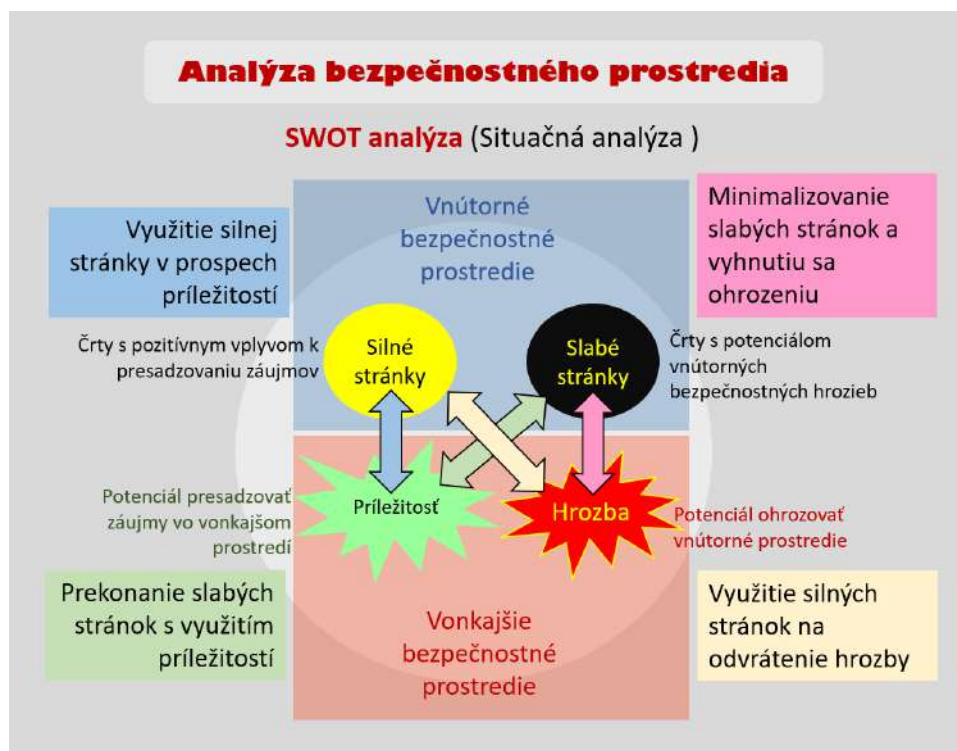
Analýza bezpečnostného prostredia

SWOT analýza (Situačná analýza )

Využitie silnej stránky v prospech príležitostí

Vnútorné bezpečnostné prostredie

Minimalizovanie slabých stránok a vyhnutiu sa ohrozeniu

Črty s pozitívnym vplyvom k presadzovaniu záujmov

Silné stránky

Slabé stránky

Črty s potenciálom vnútorných bezpečnostných hrozieb

Potenciál presadzovať záujmy vo vonkajšom prostredí

Príležitosť

Hrozba

Potenciál ohrozovať vnútorné prostredie

Prekonanie slabých stránok s využitím príležitostí

Vonkajšie bezpečnostné prostredie

Využitie silných stránok na odvrátenie hrozby